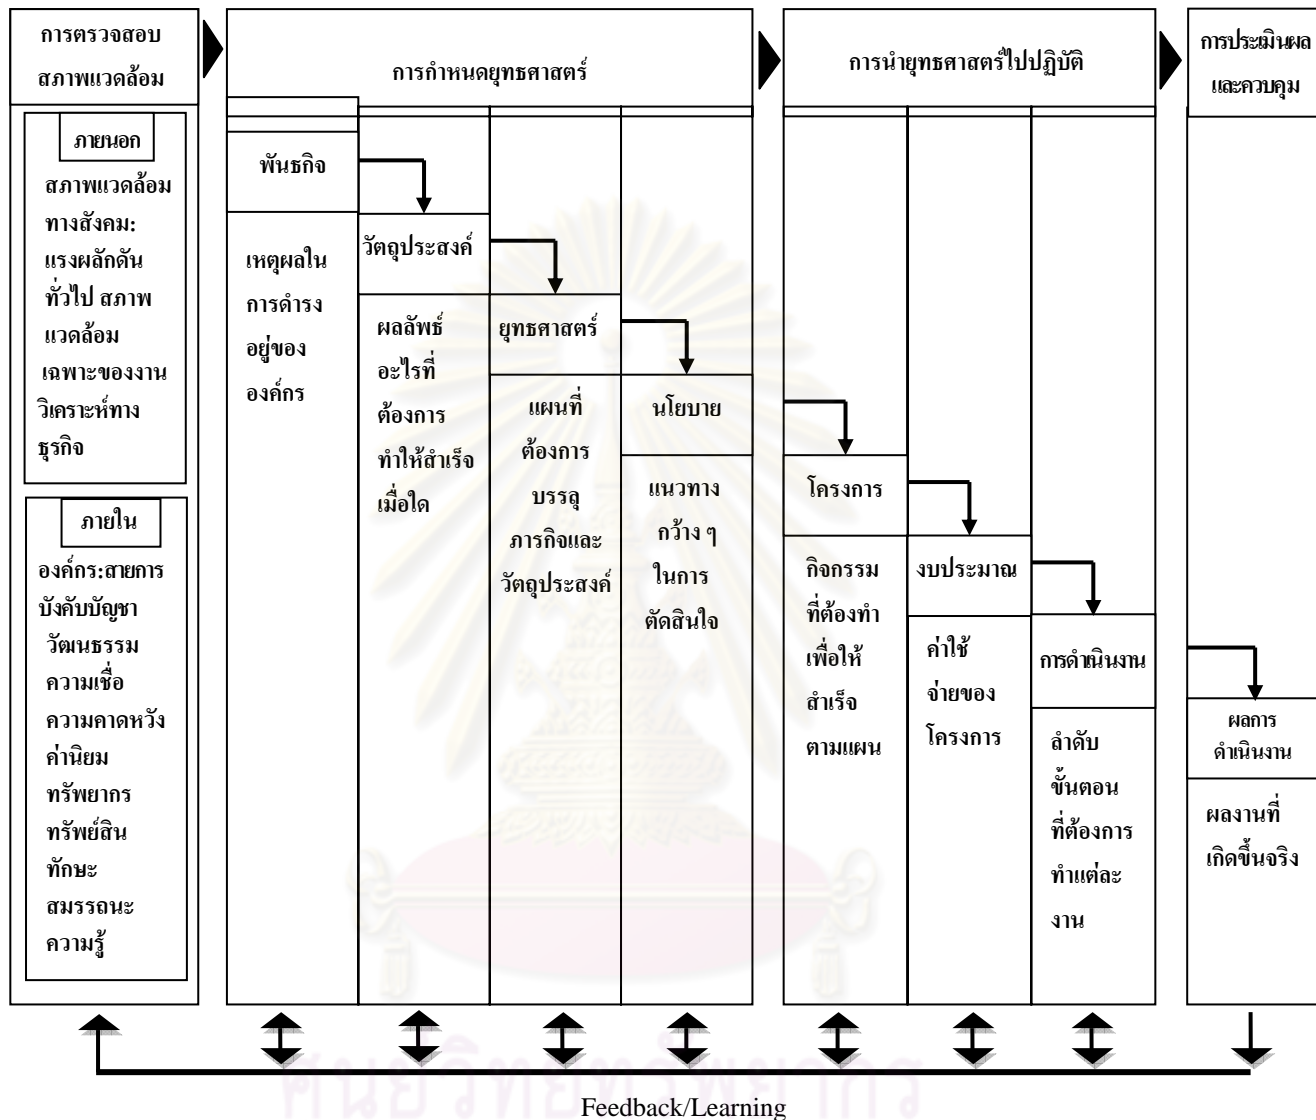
การตรวจสอบสภาพแวดล้อม

ภายนอก

สภาพแวดล้อมทางสังคม: แรงผลักดันทั่วไป สภาพแวดล้อมเฉพาะของงาน วิเคราะห์ทางธุรกิจ

ภายใน

องค์กร:สายการบังคับบัญชา วัฒนธรรม ความเชื่อ ความคาดหวัง ค่านิยม ทรัพยากร ทรัพย์สิน ทักษะ สมรรถนะ ความรู้

การกำหนดยุทธศาสตร์

พันธกิจ

เหตุผลในการดำรงอยู่ขององค์กร

วัตถุประสงค์

ผลลัพธ์อะไรที่ต้องการทำให้สำเร็จเมื่อใด

ยุทธศาสตร์

แผนที่ต้องการบรรลุภารกิจและวัตถุประสงค์

นโยบาย

แนวทางกว้าง ๆ ในการตัดสินใจ

การนำยุทธศาสตร์ไปปฏิบัติ

โครงการ

กิจกรรมที่ต้องทำเพื่อให้สำเร็จตามแผน

งบประมาณ

ค่าใช้จ่ายของโครงการ

การดำเนินงาน

ลำดับขั้นตอนที่ต้องการทำแต่ละงาน

การประเมินผลและควบคุม

ผลการดำเนินงาน

ผลงานที่เกิดขึ้นจริง

Feedback/Learning